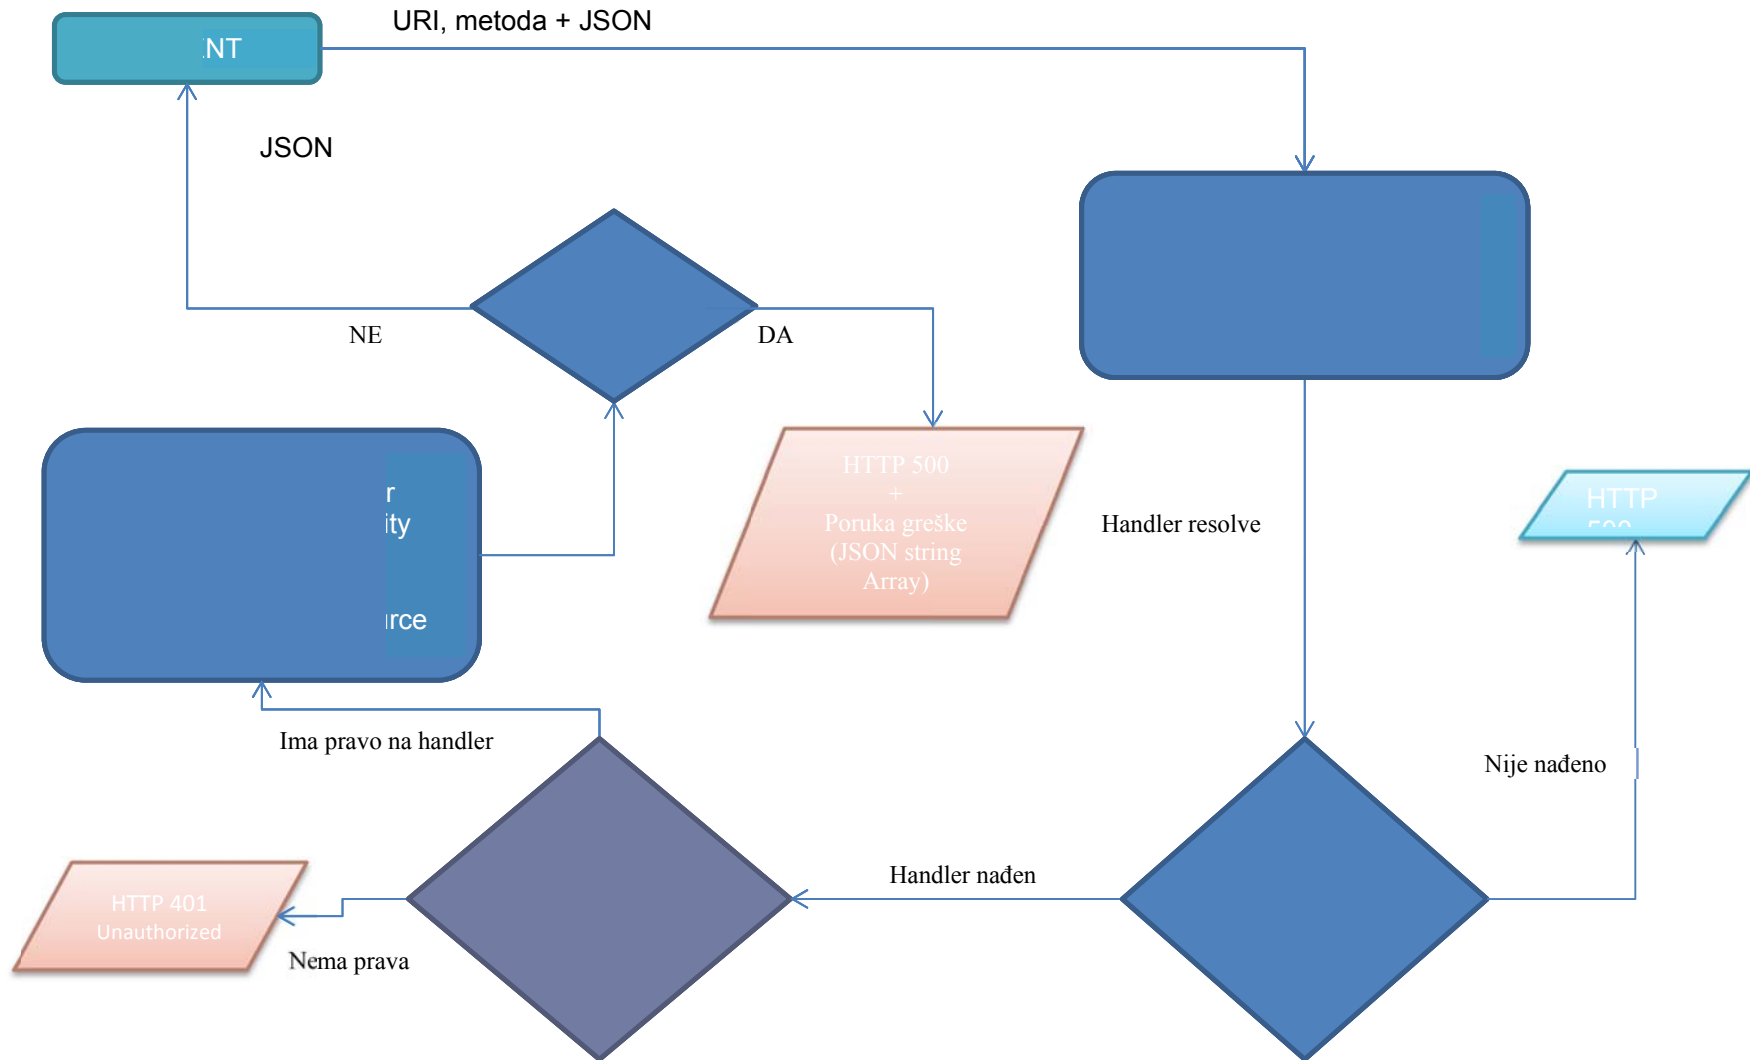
NT

URI, metoda + JSON

JSON

NE

DA

r
ity

rce

HTTP 500
+
Poruka greške
(JSON string
Array)

Handler resolve

HTTP
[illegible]

Ima pravo na handler

Nije nađeno

Handler nađen

HTTP 401
Unauthorized

Nema prava